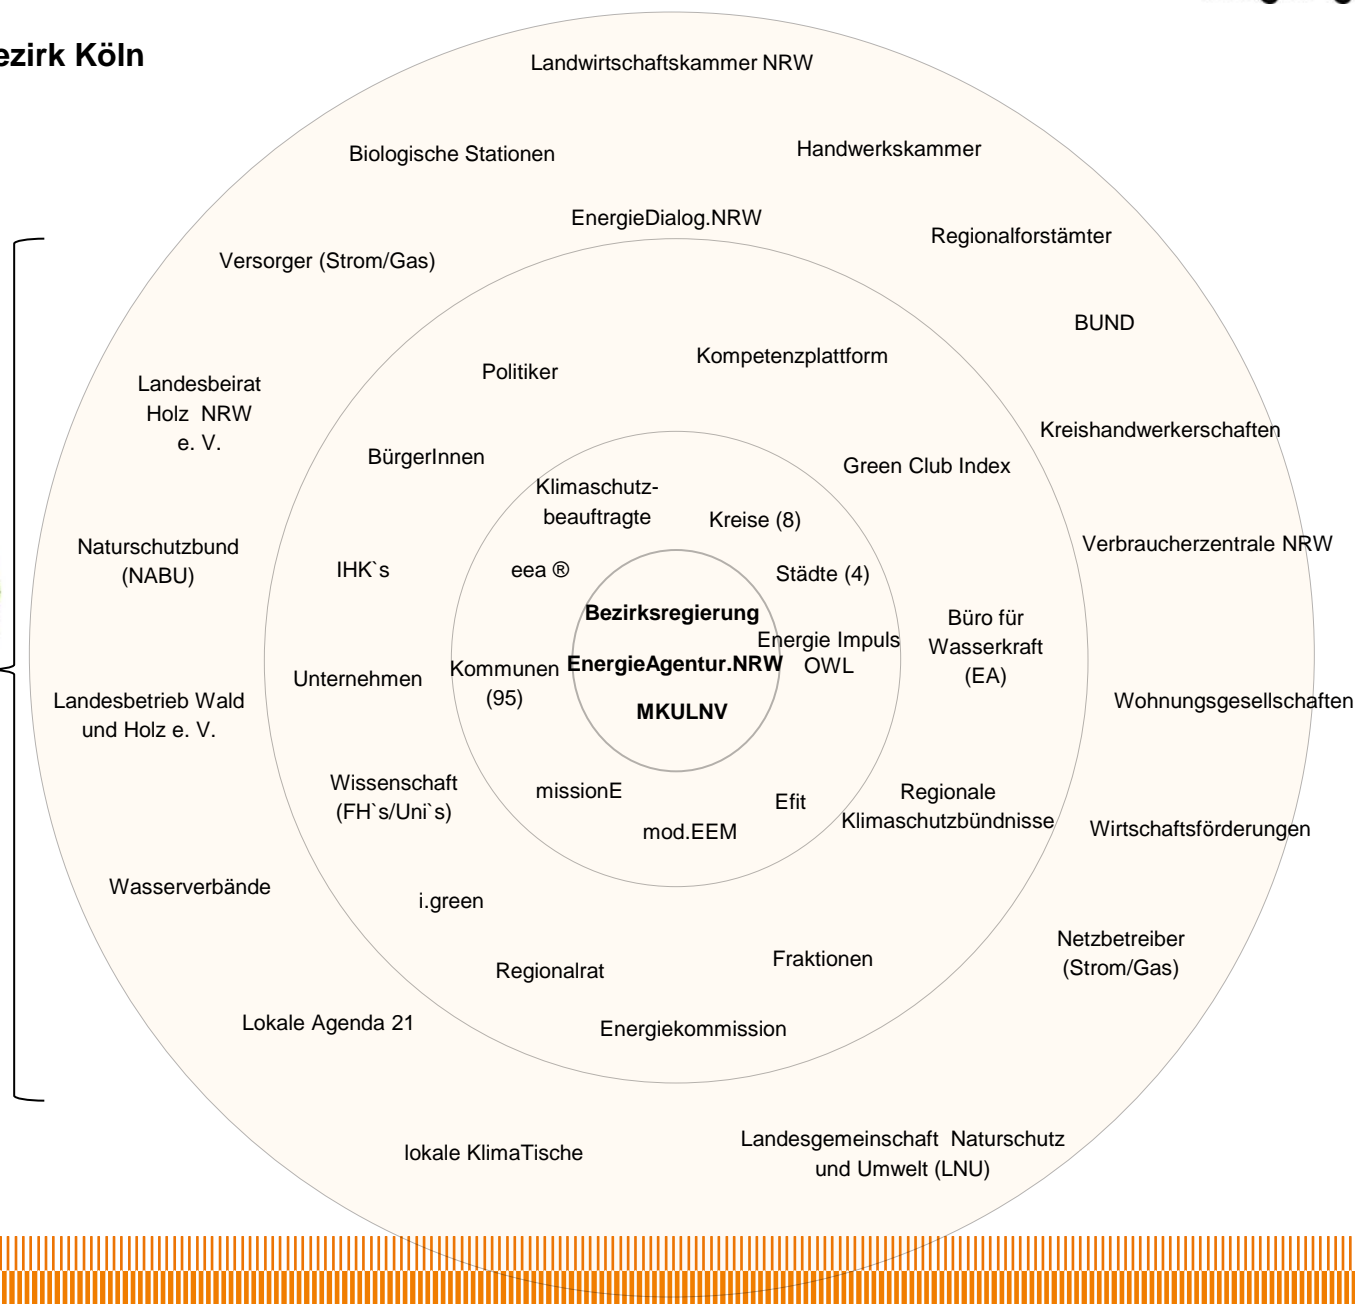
ezirk Köln

Landwirtschaftskammer NRW

Biologische Stationen

Handwerkskammer

EnergieDialog.NRW

Regionalforstämter

Versorger (Strom/Gas)

BUND

Landesbeirat Holz NRW e. V.

Politiker

Kompetenzplattform

Kreishandwerkerschaften

BürgerInnen

Green Club Index

Klimaschutzbeauftragte

Kreise (8)

Naturschutzbund (NABU)

Verbraucherzentrale NRW

IHK`s

eea ®

Städte (4)

Bezirksregierung

Büro für Wasserkraft (EA)

Energie Impuls OWL

Kommunen (95)

EnergieAgentur.NRW

Unternehmen

Landesbetrieb Wald und Holz e. V.

Wohnungsgesellschaften

MKULNV

Wissenschaft (FH`s/Uni`s)

missionE

Regionale Klimaschutzbündnisse

Efit

Wirtschaftsförderungen

mod.EEM

Wasserverbände

i.green

Netzbetreiber (Strom/Gas)

Fraktionen

Regionalrat

Lokale Agenda 21

Energiekommission

Landesgemeinschaft Naturschutz und Umwelt (LNU)

lokale KlimaTische